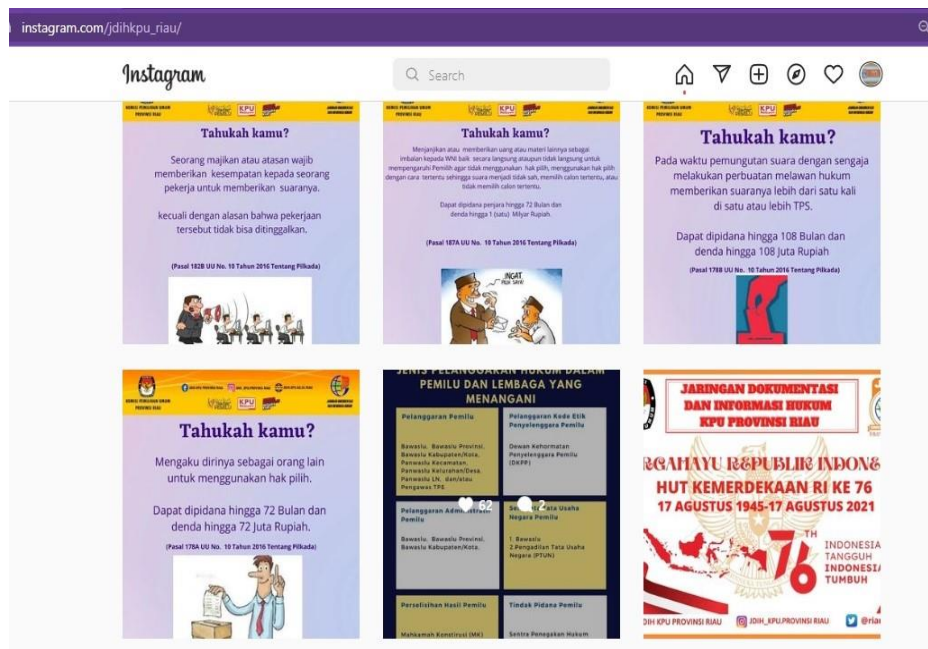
instagram.com/jdihkpu_riau/

Instagram

Search

KOMISI PEMILIHAN UMUM PROVINSI RIAU
KPU

Tahukah kamu?

Seorang majikan atau atasan wajib memberikan kesempatan kepada seorang pekerja untuk memberikan suaranya.

kecuali dengan alasan bahwa pekerjaan tersebut tidak bisa ditinggalkan.

(Pasal 182B UU No. 10 Tahun 2016 Tentang Pilkada)

KOMISI PEMILIHAN UMUM PROVINSI RIAU
KPU

Tahukah kamu?

Menjanjikan atau memberikan uang atau materi lainnya sebagai imbalan kepada WNI baik secara langsung ataupun tidak langsung untuk mempengaruhi Pemilih agar tidak menggunakan hak pilih, menggunakan hak pilih dengan cara tertentu sehingga suara menjadi tidak sah, memilih calon tertentu, atau tidak memilih calon tertentu.

Dapat dipidana penjara hingga 72 Bulan dan denda hingga 1 (satu) Milyar Rupiah.

(Pasal 187A UU No. 10 Tahun 2016 Tentang Pilkada)

INGAT

KOMISI PEMILIHAN UMUM PROVINSI RIAU
KPU

Tahukah kamu?

Pada waktu pemungutan suara dengan sengaja melakukan perbuatan melawan hukum memberikan suaranya lebih dari satu kali di satu atau lebih TPS.

Dapat dipidana hingga 108 Bulan dan denda hingga 108 Juta Rupiah

(Pasal 178B UU No. 10 Tahun 2016 Tentang Pilkada)

KOMISI PEMILIHAN UMUM PROVINSI RIAU
KPU

Tahukah kamu?

Mengaku dirinya sebagai orang lain untuk menggunakan hak pilih.

Dapat dipidana hingga 72 Bulan dan denda hingga 72 Juta Rupiah.

(Pasal 178A UU No. 10 Tahun 2016 Tentang Pilkada)

JENIS PELANGGARAN HUKUM DALAM PEMILU DAN LEMBAGA YANG MENANGANI

Pelanggaran Pemilu
Bawaslu, Bawaslu Provinsi, Bawaslu Kabupaten/Kota, Panwaslu Kecamatan, Panwaslu Kelurahan/Desa, Panwaslu LN, dan/atau Pengawas TPS.

Pelanggaran Kode Etik Penyelenggara Pemilu
Dewan Kehormatan Penyelenggara Pemilu (DKPP)

52
2

Pelanggaran Administrasi Pemilu
Bawaslu, Bawaslu Provinsi, Bawaslu Kabupaten/Kota.

Sengketa Tata Usaha Negara Pemilu
1. Bawaslu
2. Pengadilan Tata Usaha Negara (PTUN)

Perselisihan Hasil Pemilu
Mahkamah Konstitusi (MK)

Tindak Pidana Pemilu
Sentra Penegakan Hukum

JARINGAN DOKUMENTASI DAN INFORMASI HUKUM KPU PROVINSI RIAU

RGAHAYU REPUBLIK INDONE

HUT KEMERDEKAAN RI KE 76
17 AGUSTUS 1945-17 AGUSTUS 2021

76 TH
INDONESIA TANGGUH INDONESIA TUMBUH

DIH KPU PROVINSI RIAU
JDIH_KPU.PROVINSI RIAU
@riau